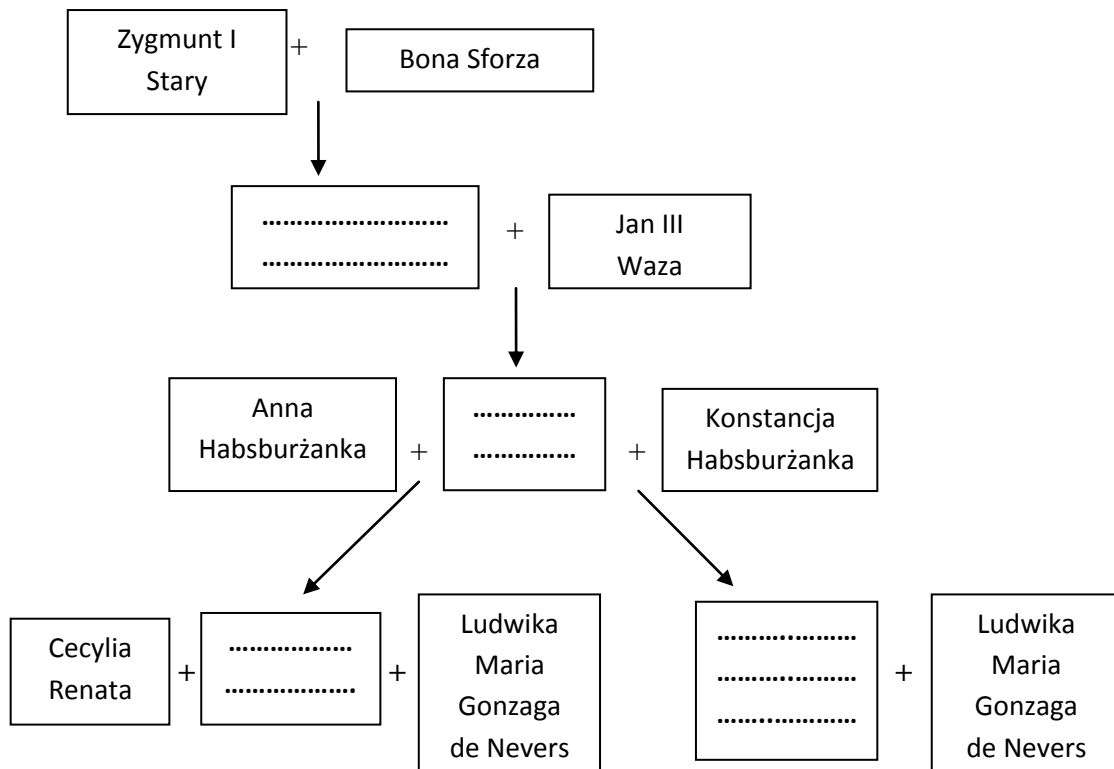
Zygmunt I Stary + Bona Sforza

……………………
…………………… + Jan III Waza

Anna Habsburżanka + …………
………… + Konstancja Habsburżanka

Cecylia Renata + ……………
……………… + Ludwika Maria Gonzaga de Nevers

………………
………………
……………… + Ludwika Maria Gonzaga de Nevers